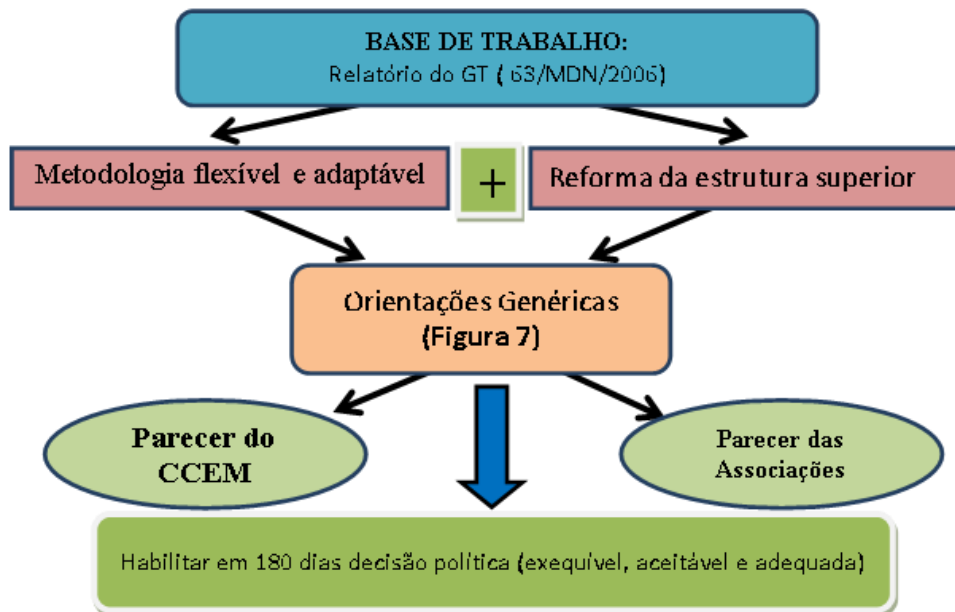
BASE DE TRABALHO:
Relatório do GT ( 63/MDN/2006)

Metodologia flexível e adaptável

+

Reforma da estrutura superior

Orientações Genéricas
(Figura 7)

Parecer do CCEM

Parecer das Associações

Habilitar em 180 dias decisão politica (exequível, aceitável e adequada)